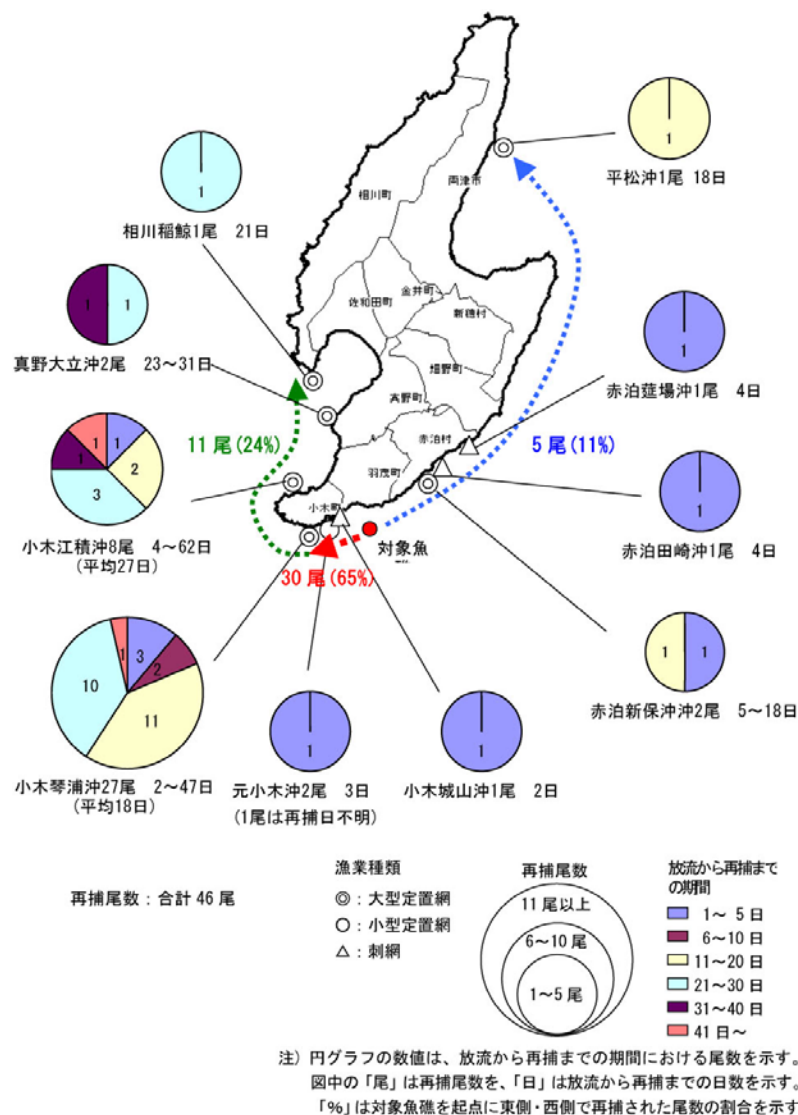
1
平松沖1尾 18日

1
相川稲鯨1尾 21日

1 1
真野大立沖2尾 23～31日

1
赤泊莚場沖1尾 4日

両津市
相川町
佐和田町
金井町
新穂村
畑野町
真野町
赤泊村
羽茂町
小木町

11 尾 (24%)

5 尾 (11%)

1 1 1 2 3
小木江積沖8尾 4～62日
(平均27日)

1
赤泊田崎沖1尾 4日

対象魚

30 尾 (65%)

1 1
赤泊新保沖2尾 5～18日

1 3 2 10 11
小木琴浦沖27尾 2～47日
(平均18日)

1
元小木沖2尾 3日
(1尾は再捕日不明)

1
小木城山沖1尾 2日

再捕尾数：合計 46 尾

漁業種類
◎：大型定置網
○：小型定置網
△：刺網

再捕尾数
11 尾以上
6～10 尾
1～5 尾

放流から再捕までの期間
1～ 5 日
6～10 日
11～20 日
21～30 日
31～40 日
41 日～

注）円グラフの数値は、放流から再捕までの期間における尾数を示す。
図中の「尾」は再捕尾数を、「日」は放流から再捕までの日数を示す。
「%」は対象魚礁を起点に東側・西側で再捕された尾数の割合を示す